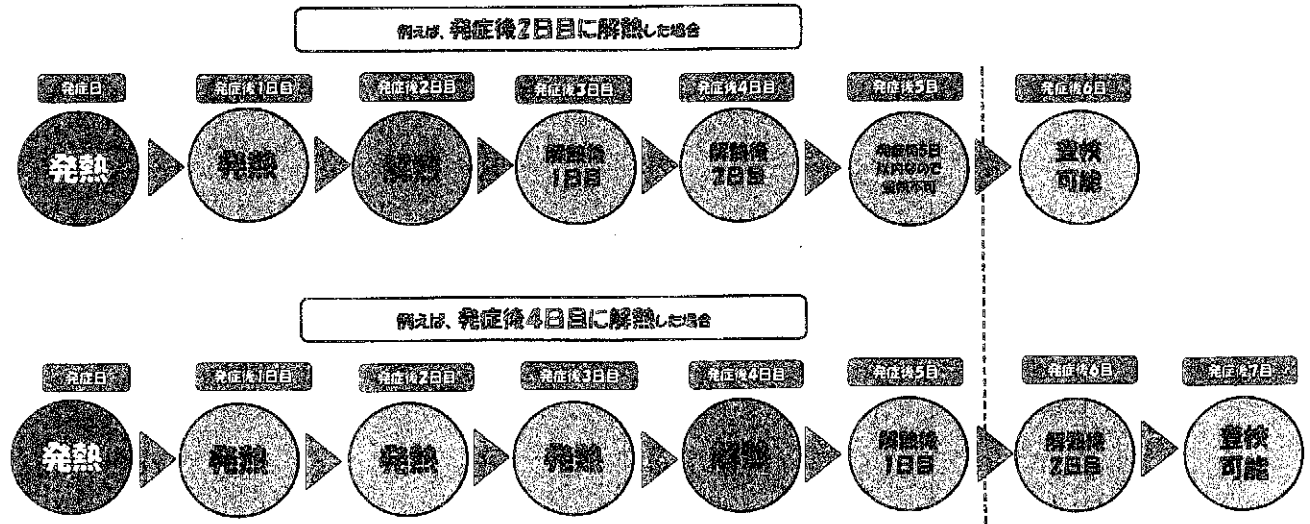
例えば、発症後2日目に解熱した場合

発症日
発熱

発症後1日目
発熱

発症後2日目
解熱

発症後3日目
解熱後1日目

発症後4日目
解熱後2日目

発症後5日
発症後5日以内なので登校不可

発症後6日
登校可能

例えば、発症後4日目に解熱した場合

発症日
発熱

発症後1日目
発熱

発症後2日目
発熱

発症後3日目
発熱

発症後4日目
解熱

発症後5日
解熱後1日目

発症後6日
解熱後2日目

発症後7日
登校可能